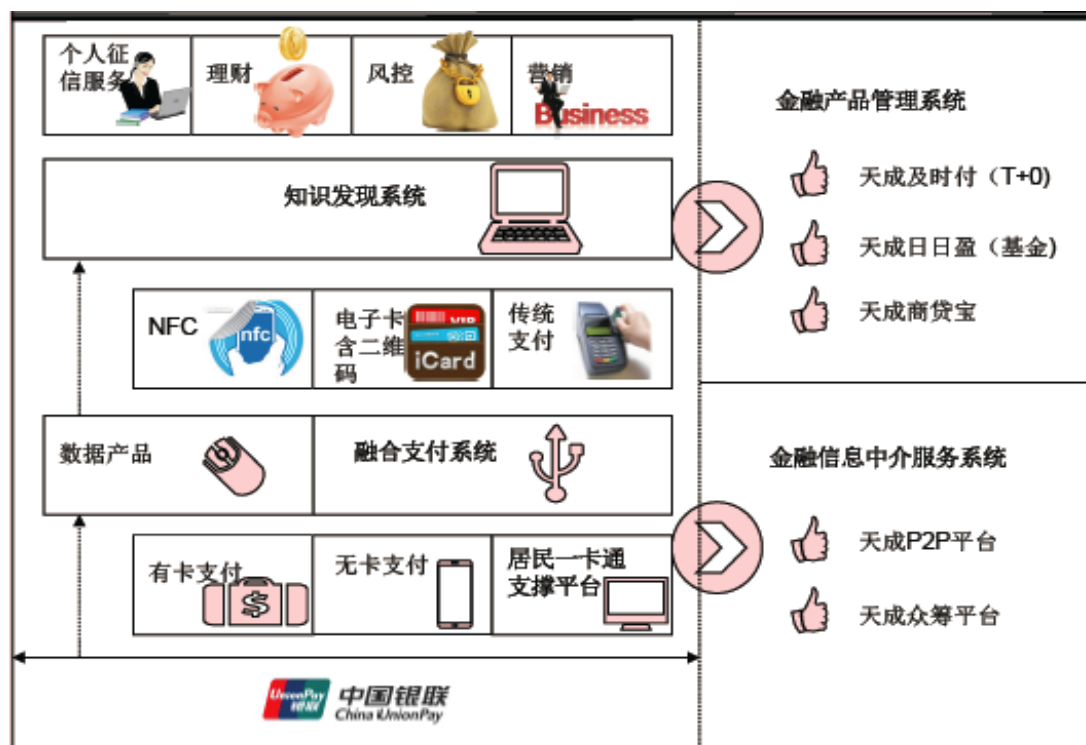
个人征信服务

理财

风控

营销

Business

知识发现系统

NFC

nfc

电子卡含二维码

VIP

iCard

传统支付

数据产品

融合支付系统

有卡支付

无卡支付

居民一卡通支撑平台

UnionPay 银联

中国银联

China UnionPay

金融产品管理系统

天成及时付（T+0）

天成日日盈（基金）

天成商贷宝

金融信息中介服务系统

天成P2P平台

天成众筹平台